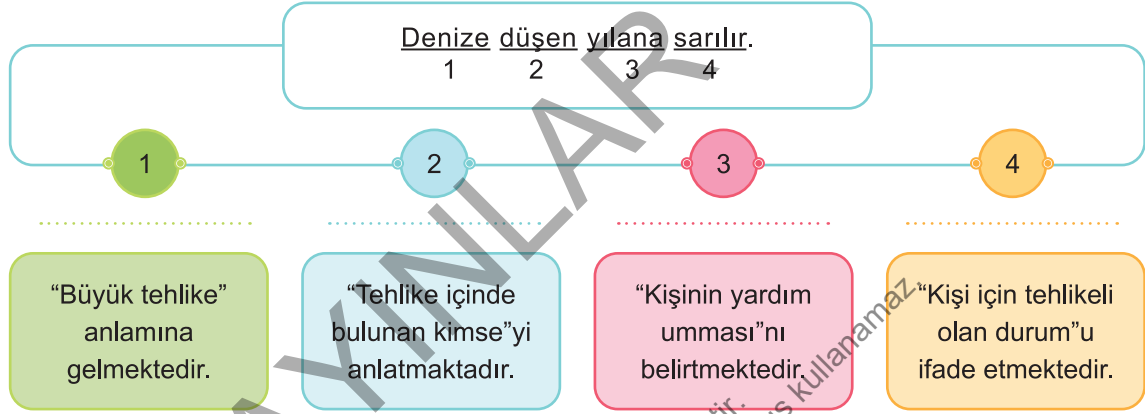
Denize düşen yılana sarılır.
1 2 3 4

1

2

3

4

“Büyük tehlike” anlamına gelmektedir.

“Tehlike içinde bulunan kimse”yi anlatmaktadır.

“Kişinin yardım umması”nı belirtmektedir.

“Kişi için tehlikeli olan durum”u ifade etmektedir.

YINLAR

tir. ...s kullanamaz.